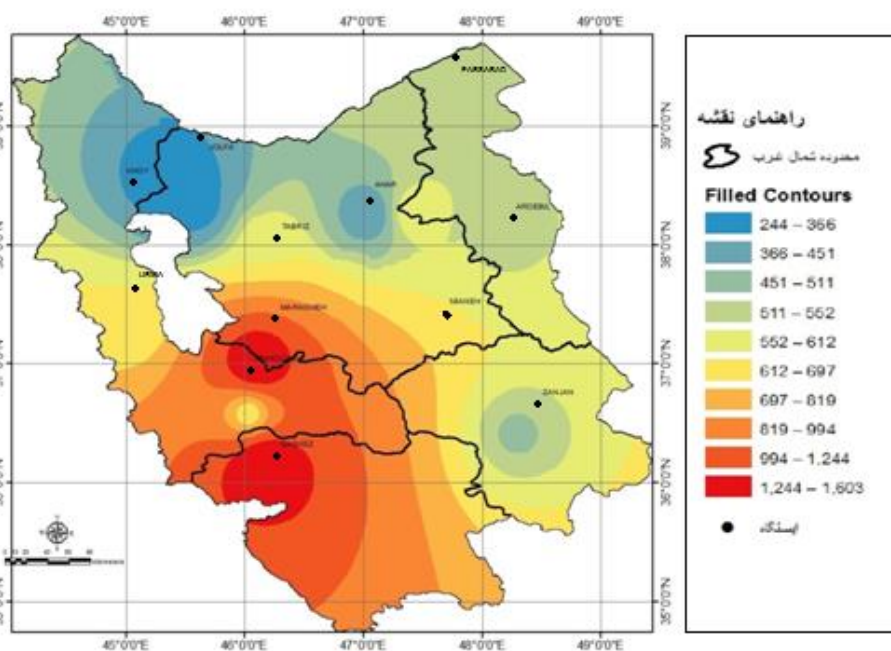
45°0'0"E 46°0'0"E 47°0'0"E 48°0'0"E 49°0'0"E

39°0'0"N
38°0'0"N
37°0'0"N
36°0'0"N
35°0'0"N

PARSABAD
KHOY
JOLFA
AHAR
ARDEBIL
TABRIZ
URMIA
MARAGHEH
MIANEH
ZANJAN
SAGHEZ

45°0'0"E 46°0'0"E 47°0'0"E 48°0'0"E 49°0'0"E

راهنمای نقشه

محدوده شمال غرب

Filled Contours

244 – 366
366 – 451
451 – 511
511 – 552
552 – 612
612 – 697
697 – 819
819 – 994
994 – 1,244
1,244 – 1,603

ایستگاه